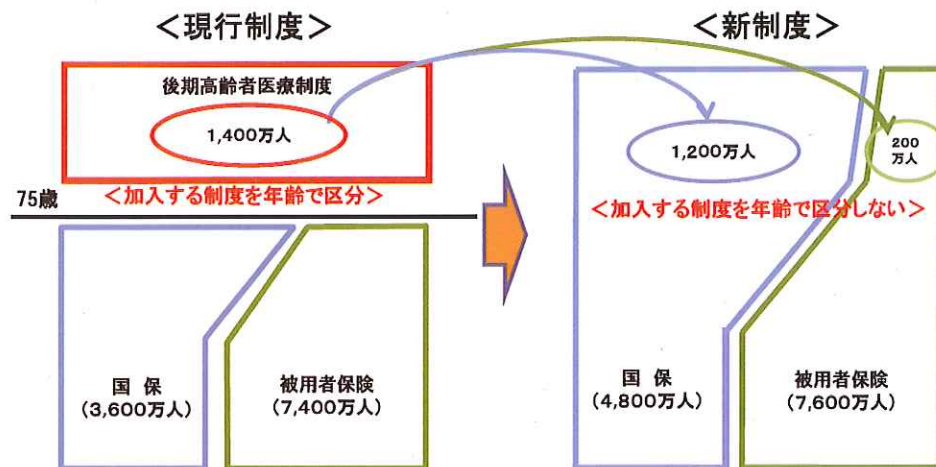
＜現行制度＞

後期高齢者医療制度

1,400万人

＜加入する制度を年齢で区分＞

75歳

国 保
（3,600万人）

被用者保険
（7,400万人）

＜新制度＞

1,200万人

200万人

＜加入する制度を年齢で区分しない＞

国 保
（4,800万人）

被用者保険
（7,600万人）